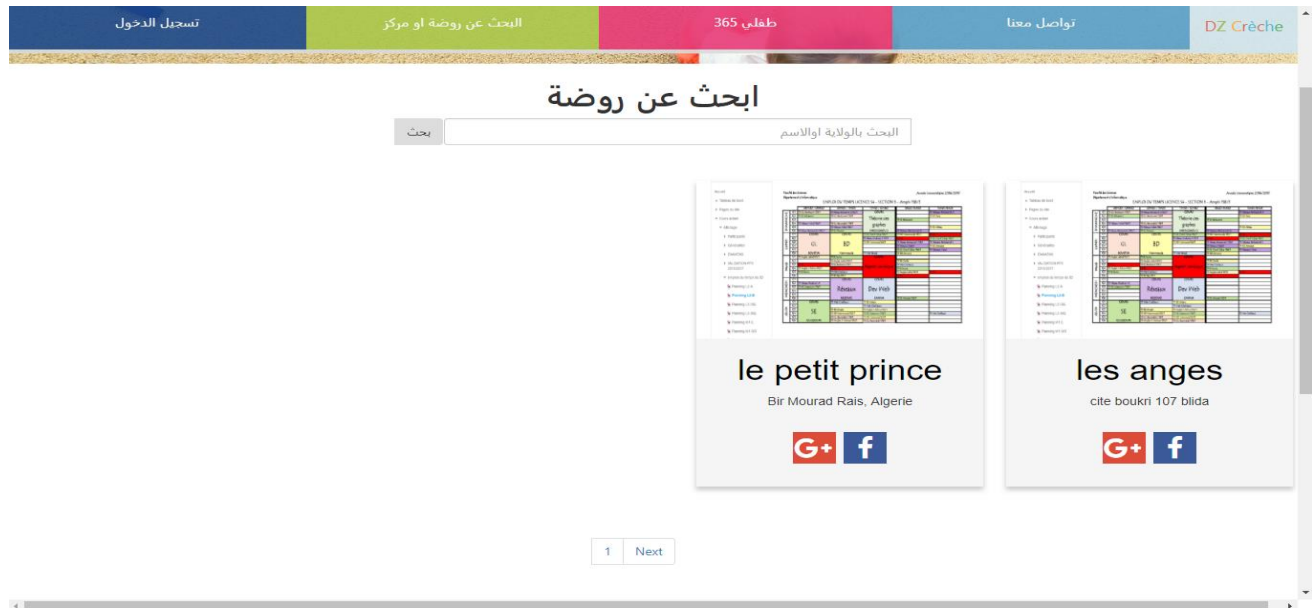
DZ Crèche

تواصل معنا

طفلي 365

البحث عن روضة او مركز

تسجيل الدخول

ابحث عن روضة

البحث بالولاية اوالاسم

بحث

les anges

cite boukri 107 blida

G+ f

le petit prince

Bir Mourad Rais, Algerie

G+ f

1 Next